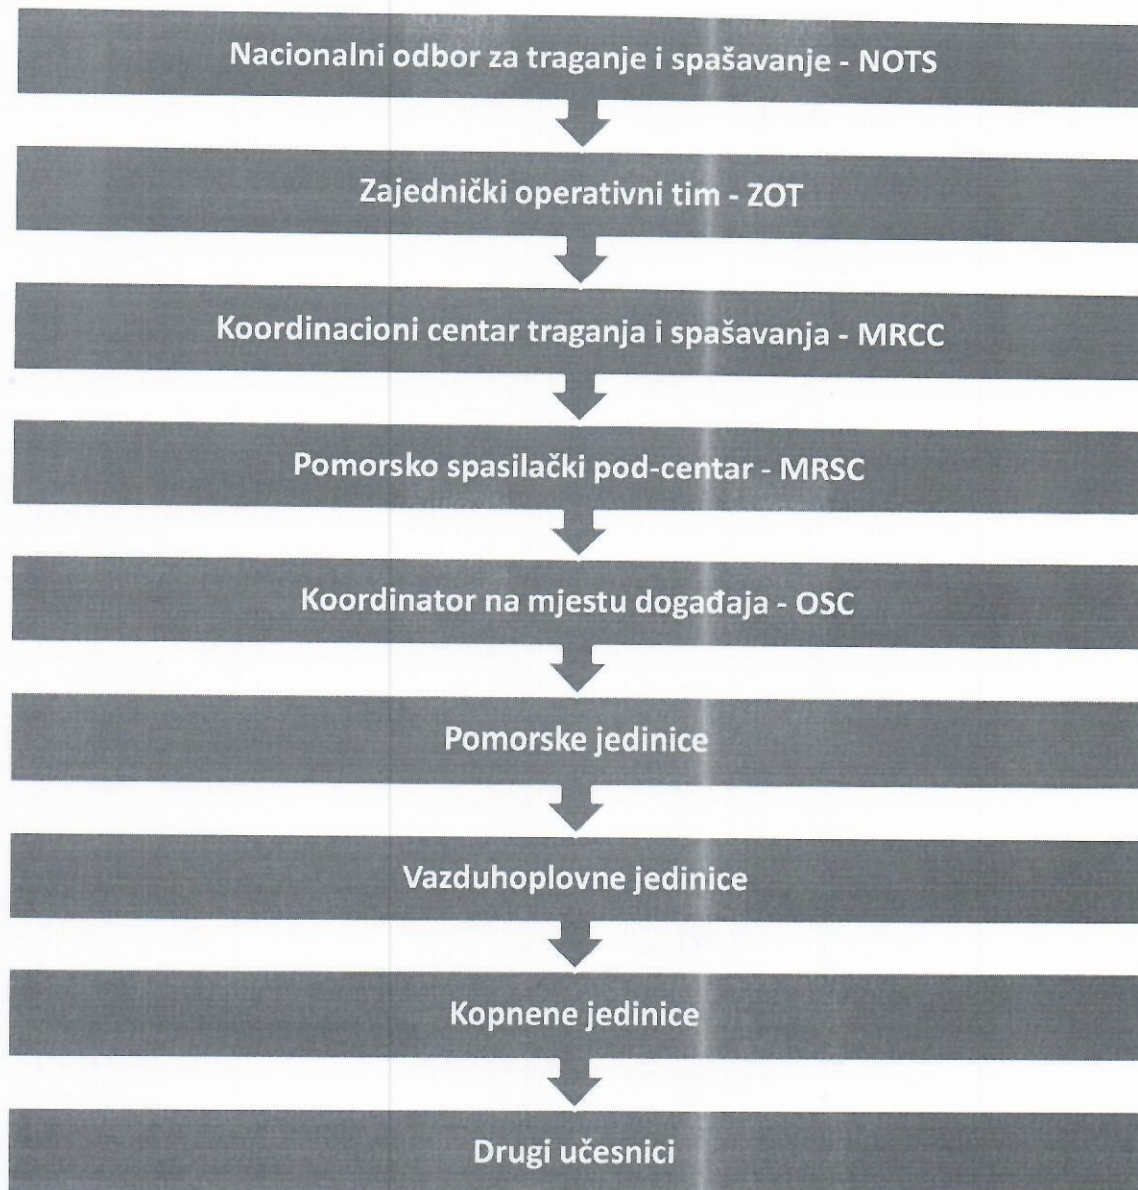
Nacionalni odbor za traganje i spašavanje - NOTS

Zajednički operativni tim - ZOT

Koordinacioni centar traganja i spašavanja - MRCC

Pomorsko spasilački pod-centar - MRSC

Koordinator na mjestu događaja - OSC

Pomorske jedinice

Vazduhoplovne jedinice

Kopnene jedinice

Drugi učesnici